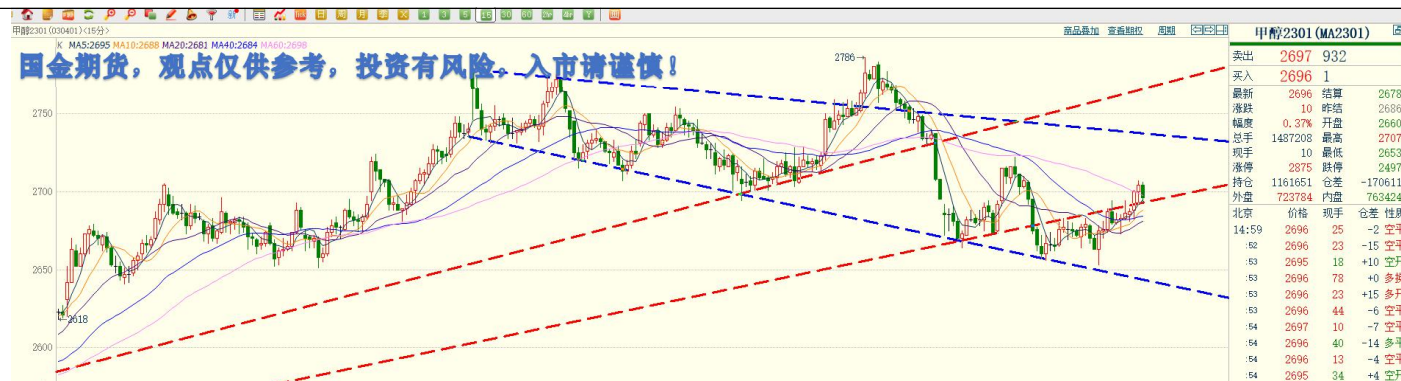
甲醇2301(030401)(15分)

商品叠加 查看期权 周期

K MA5:2695 MA10:2688 MA20:2681 MA40:2684 MA60:2698

国金期货，观点仅供参考，投资有风险，入市请谨慎！

2786

2750

2700

2650

2618

2600

甲醇2301(MA2301)

| 卖出 | 2697 | 932 | |
|---|---|---|---|
| 买入 | 2696 | 1 | |
| 最新 | 2696 | 结算 | 2678 |
| 涨跌 | 10 | 昨结 | 2686 |
| 幅度 | 0.37% | 开盘 | 2660 |
| 总手 | 1487208 | 最高 | 2707 |
| 现手 | 10 | 最低 | 2653 |
| 涨停 | 2875 | 跌停 | 2497 |
| 持仓 | 1161651 | 仓差 | -170611 |
| 外盘 | 723784 | 内盘 | 763424 |

| 北京 | 价格 | 现手 | 仓差 | 性质 |
|---|---|---|---|---|
| 14:59 | 2696 | 25 | -2 | 空平 |
| :52 | 2696 | 23 | -15 | 空平 |
| :53 | 2695 | 18 | +10 | 空开 |
| :53 | 2696 | 78 | +0 | 多换 |
| :53 | 2696 | 23 | +15 | 多开 |
| :53 | 2696 | 44 | -6 | 空平 |
| :54 | 2697 | 10 | -7 | 空平 |
| :54 | 2696 | 40 | -14 | 多平 |
| :54 | 2696 | 13 | -4 | 空平 |
| :54 | 2695 | 34 | +4 | 空开 |